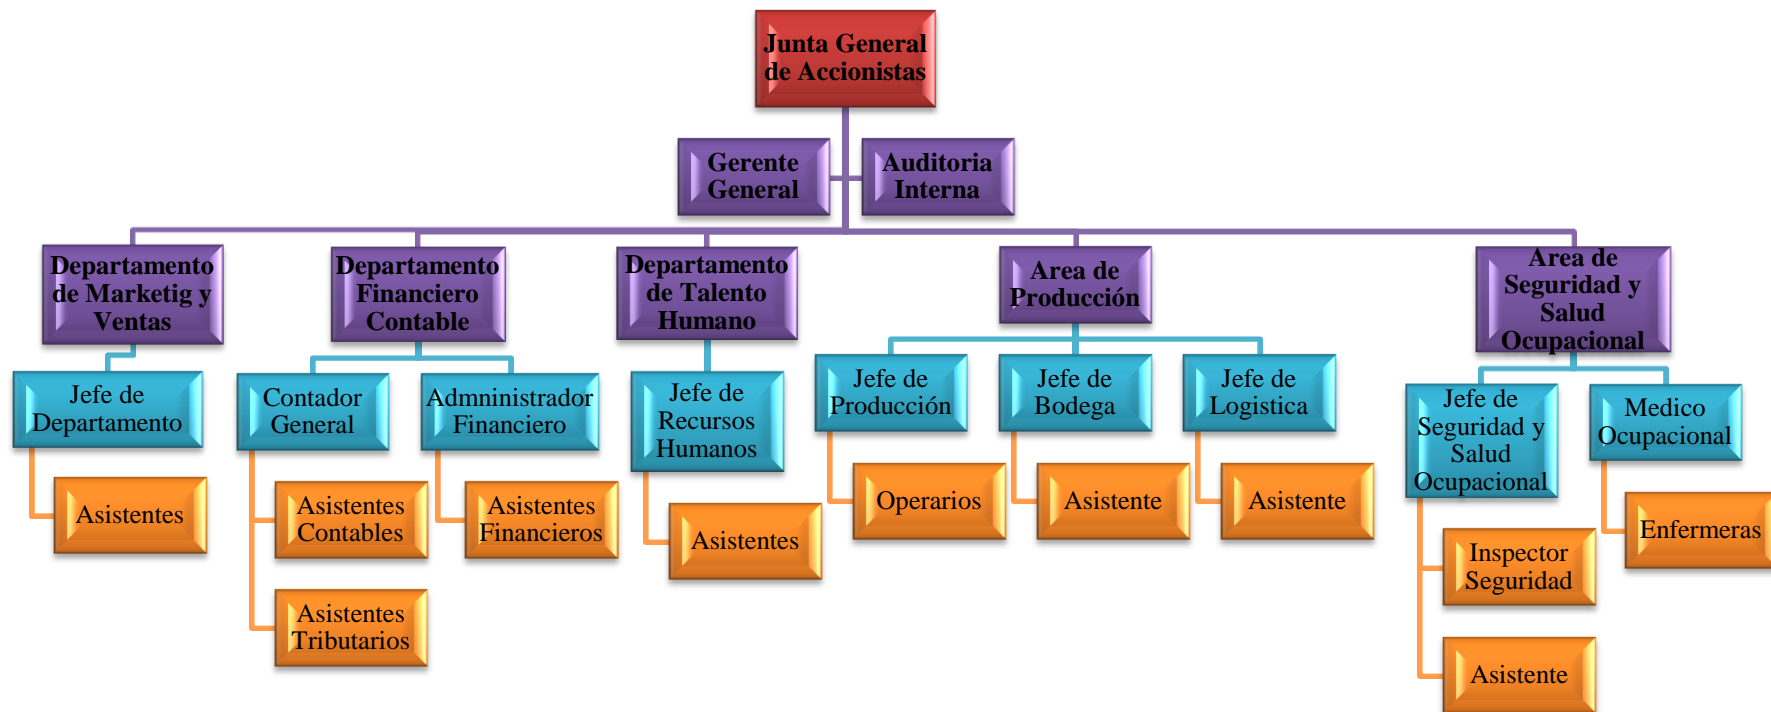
Junta General de Accionistas

Gerente General

Auditoria Interna

Departamento de Marketig y Ventas

Jefe de Departamento

Asistentes

Departamento Financiero Contable

Contador General

Asistentes Contables

Asistentes Tributarios

Admninistrador Financiero

Asistentes Financieros

Departamento de Talento Humano

Jefe de Recursos Humanos

Asistentes

Area de Producción

Jefe de Producción

Operarios

Jefe de Bodega

Asistente

Jefe de Logistica

Asistente

Area de Seguridad y Salud Ocupacional

Jefe de Seguridad y Salud Ocupacional

Inspector Seguridad

Asistente

Medico Ocupacional

Enfermeras